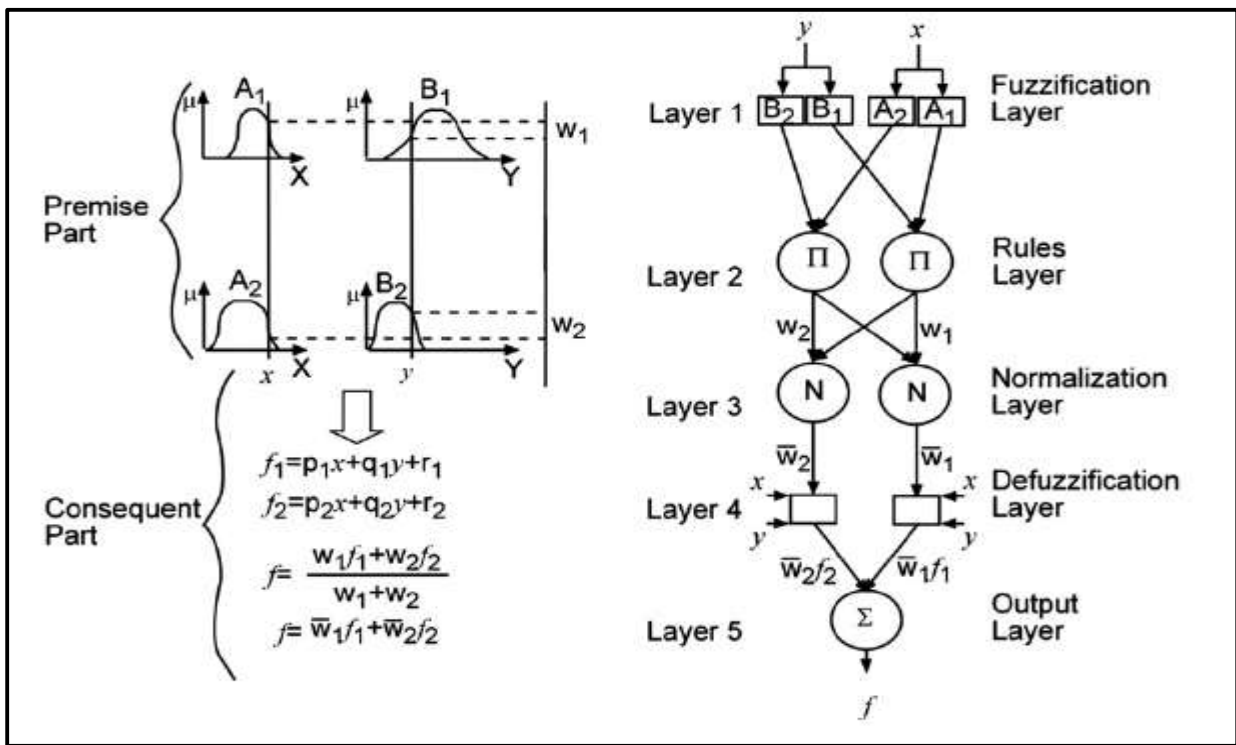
$\mu$ $A_1$ X $\mu$ $B_1$ Y $w_1$

Premise Part

$\mu$ $A_2$ X $\mu$ $B_2$ Y $w_2$

$x$ $y$

Consequent Part

$f_1=p_1x+q_1y+r_1$

$f_2=p_2x+q_2y+r_2$

$f=\frac{w_1f_1+w_2f_2}{w_1+w_2}$

$f=\overline{w}_1f_1+\overline{w}_2f_2$

$y$ $x$

Layer 1 $B_2$ $B_1$ $A_2$ $A_1$ Fuzzification Layer

Layer 2 $\Pi$ $\Pi$ Rules Layer

$w_2$ $w_1$

Layer 3 N N Normalization Layer

$\overline{w}_2$ $\overline{w}_1$

Layer 4 $x$ $y$ $x$ $y$ Defuzzification Layer

$\overline{w}_2f_2$ $\overline{w}_1f_1$

Layer 5 $\Sigma$ Output Layer

$f$